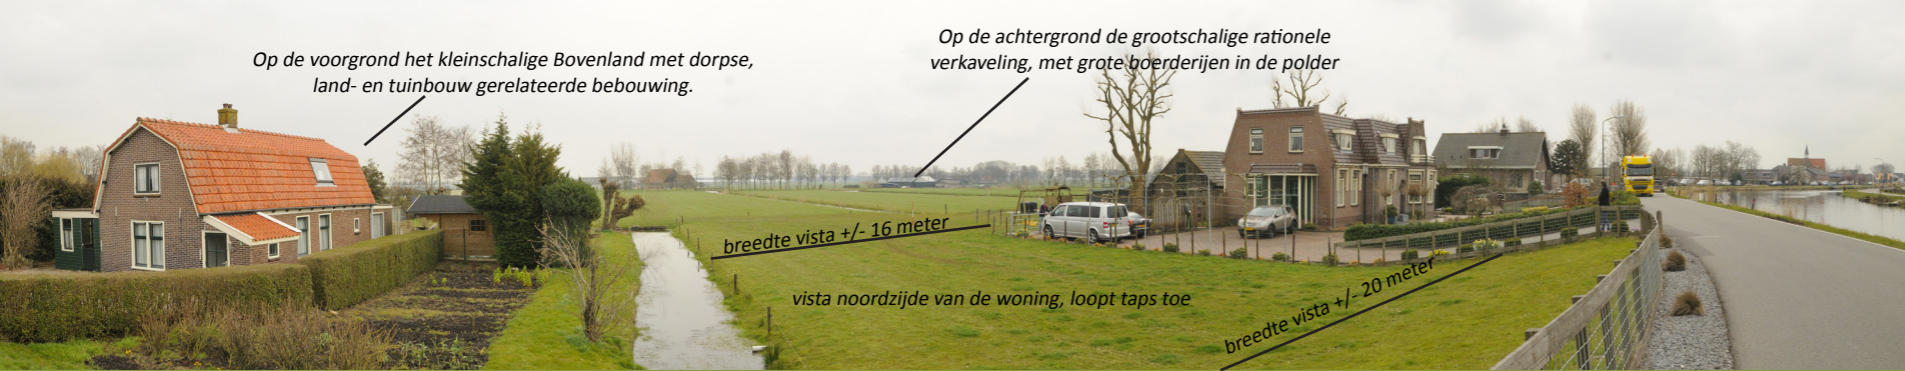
Op de voorgrond het kleinschalige Bovenland met dorpse, land- en tuinbouw gerelateerde bebouwing.

Op de achtergrond de grootschalige rationele verkaveling, met grote boerderijen in de polder

breedte vista +/- 16 meter

vista noordzijde van de woning, loopt taps toe

breedte vista +/- 20 meter